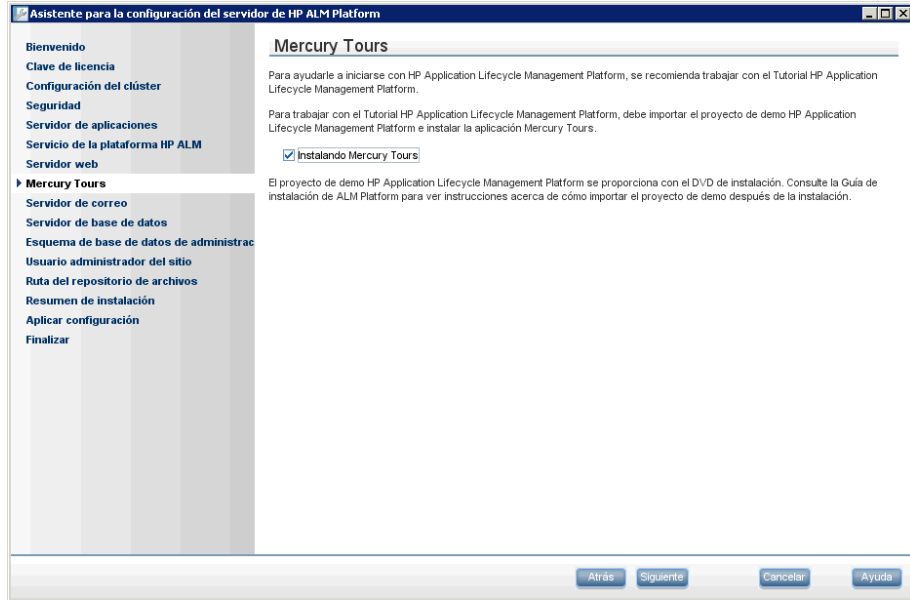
Asistente para la configuración del servidor de HP ALM Platform

Bienvenido
Clave de licencia
Configuración del clúster
Seguridad
Servidor de aplicaciones
Servicio de la plataforma HP ALM
Servidor web
Mercury Tours
Servidor de correo
Servidor de base de datos
Esquema de base de datos de administrac
Usuario administrador del sitio
Ruta del repositorio de archivos
Resumen de instalación
Aplicar configuración
Finalizar

Mercury Tours

Para ayudarle a iniciarse con HP Application Lifecycle Management Platform, se recomienda trabajar con el Tutorial HP Application Lifecycle Management Platform.

Para trabajar con el Tutorial HP Application Lifecycle Management Platform, debe importar el proyecto de demo HP Application Lifecycle Management Platform e instalar la aplicación Mercury Tours.

Instalando Mercury Tours

El proyecto de demo HP Application Lifecycle Management Platform se proporciona con el DVD de instalación. Consulte la Guía de instalación de ALM Platform para ver instrucciones acerca de cómo importar el proyecto de demo después de la instalación.

Atrás Siguiente Cancelar Ayuda